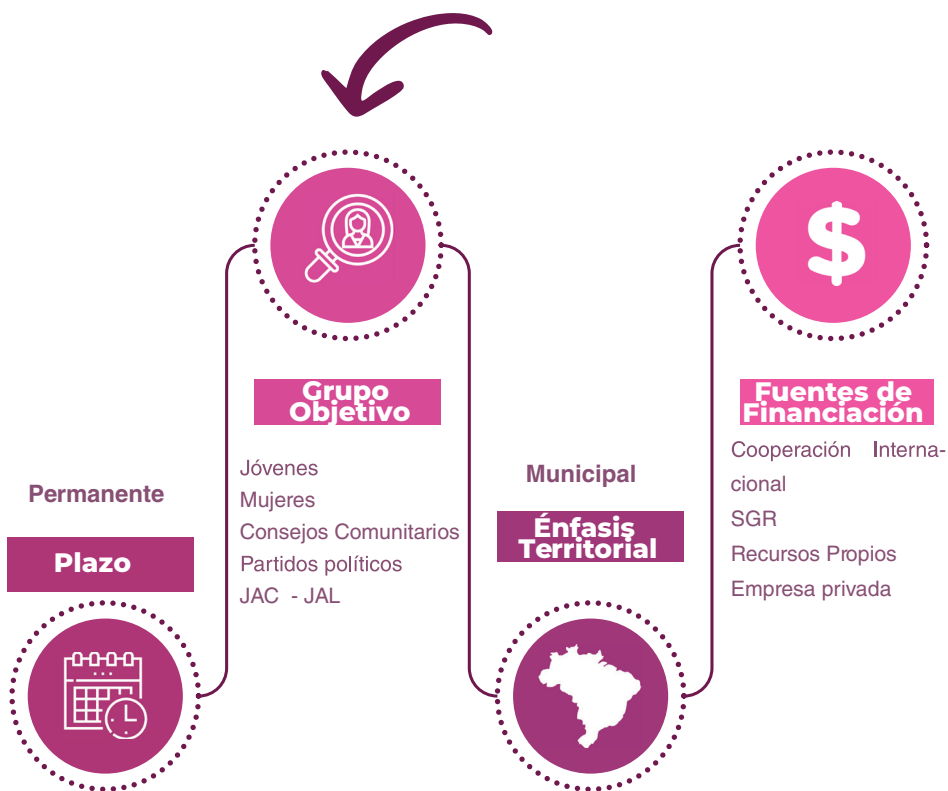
Grupo Objetivo

Jóvenes
Mujeres
Consejos Comunitarios
Partidos políticos
JAC - JAL

Fuentes de Financiación

Cooperación Internacional
SGR
Recursos Propios
Empresa privada

Permanente

Plazo

Municipal

Énfasis Territorial

$